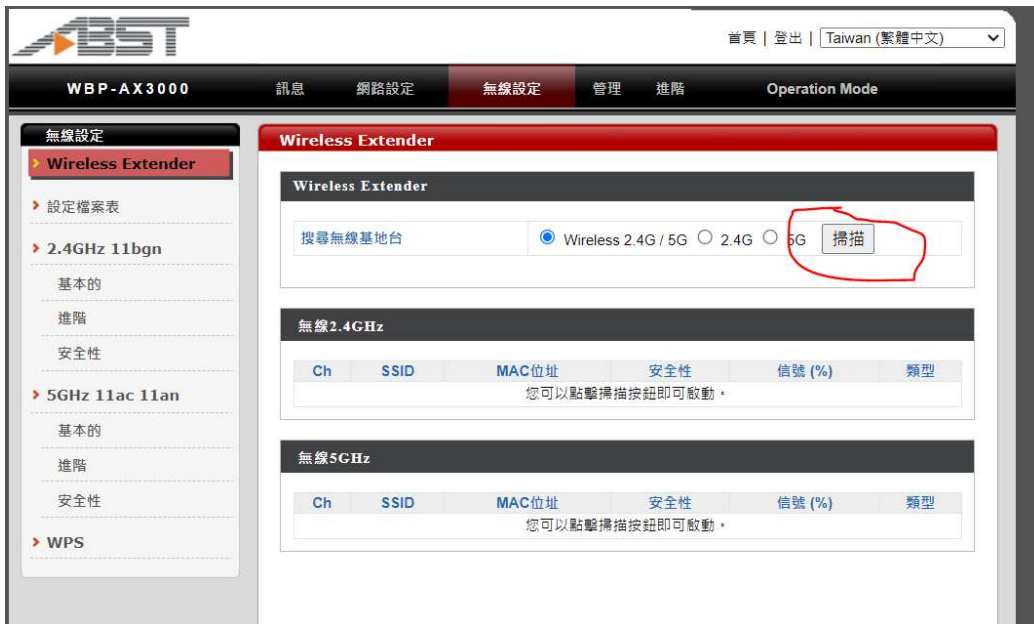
ABST

首頁 | 登出 | Taiwan (繁體中文)

WBP-AX3000 訊息 網路設定 無線設定 管理 進階 Operation Mode

無線設定
Wireless Extender
設定檔案表
2.4GHz 11bgn
基本的
進階
安全性
5GHz 11ac 11an
基本的
進階
安全性
WPS

Wireless Extender

Wireless Extender

搜尋無線基地台 Wireless 2.4G / 5G 2.4G 5G 掃描

無線2.4GHz

| Ch | SSID | MAC位址 | 安全性 | 信號 (%) | 類型 |
|---|---|---|---|---|---|
| 您可以點擊掃描按鈕即可啟動。 | | | | | |

無線5GHz

| Ch | SSID | MAC位址 | 安全性 | 信號 (%) | 類型 |
|---|---|---|---|---|---|
| 您可以點擊掃描按鈕即可啟動。 | | | | | |